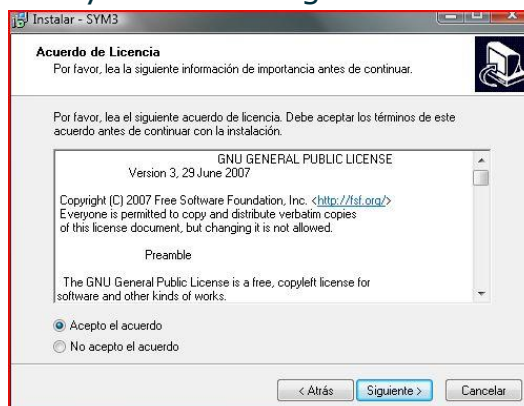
Instalar - SYM3

Acuerdo de Licencia
Por favor, lea la siguiente información de importancia antes de continuar.

Por favor, lea el siguiente acuerdo de licencia. Debe aceptar los términos de este acuerdo antes de continuar con la instalación.

GNU GENERAL PUBLIC LICENSE
Version 3, 29 June 2007

Copyright (C) 2007 Free Software Foundation, Inc. <http://fsf.org/>
Everyone is permitted to copy and distribute verbatim copies of this license document, but changing it is not allowed.

Preamble

The GNU General Public License is a free, copyleft license for software and other kinds of works.

Acepto el acuerdo
No acepto el acuerdo

< Atrás
Siguiente >
Cancelar